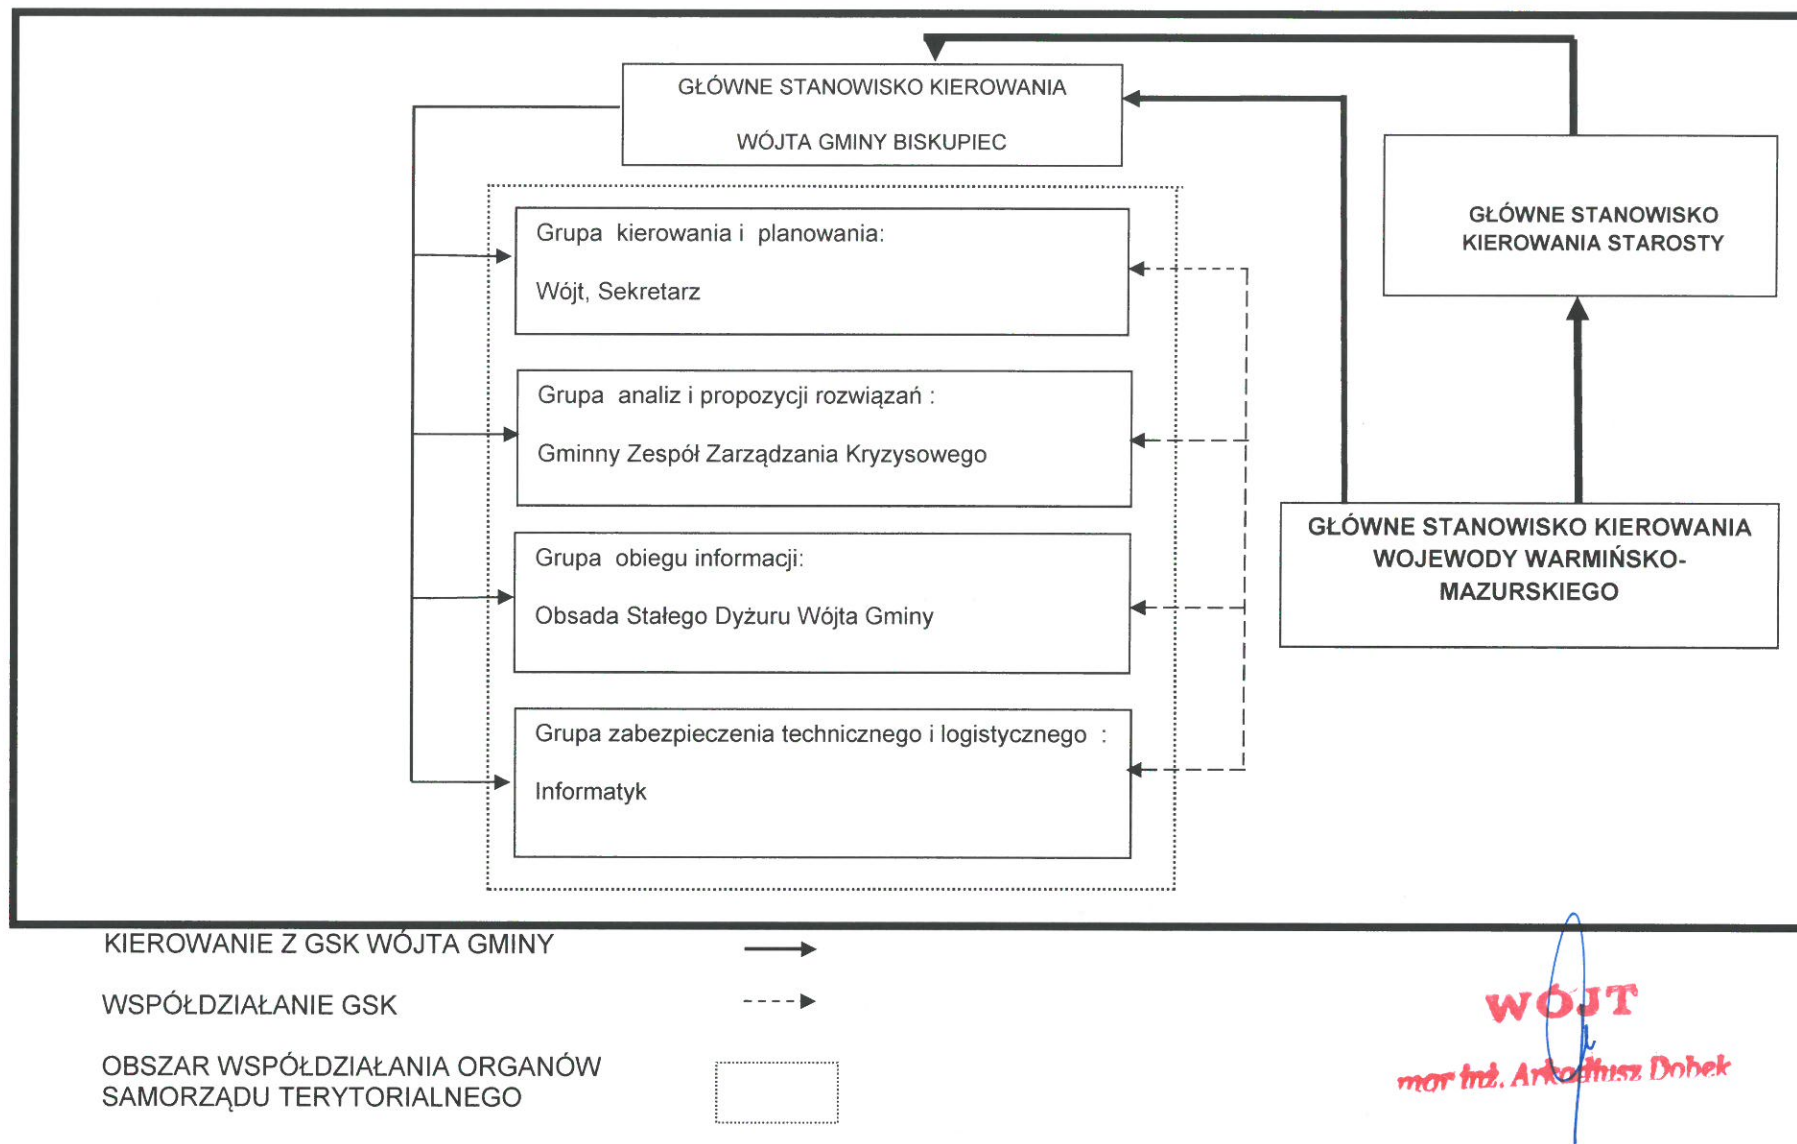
GŁÓWNE STANOWISKO KIEROWANIA

WÓJTA GMINY BISKUPIEC

GŁÓWNE STANOWISKO KIEROWANIA STAROSTY

Grupa kierowania i planowania:

Wójt, Sekretarz

Grupa analiz i propozycji rozwiązań :

Gminny Zespół Zarządzania Kryzysowego

Grupa obiegu informacji:

Obsada Stałego Dyżuru Wójta Gminy

GŁÓWNE STANOWISKO KIEROWANIA WOJEWODY WARMIŃSKO-MAZURSKIEGO

Grupa zabezpieczenia technicznego i logistycznego :

Informatyk

KIEROWANIE Z GSK WÓJTA GMINY

WSPÓŁDZIAŁANIE GSK

OBSZAR WSPÓŁDZIAŁANIA ORGANÓW SAMORZĄDU TERYTORIALNEGO

WÓJT

mgr inż. Arkadiusz Dobek